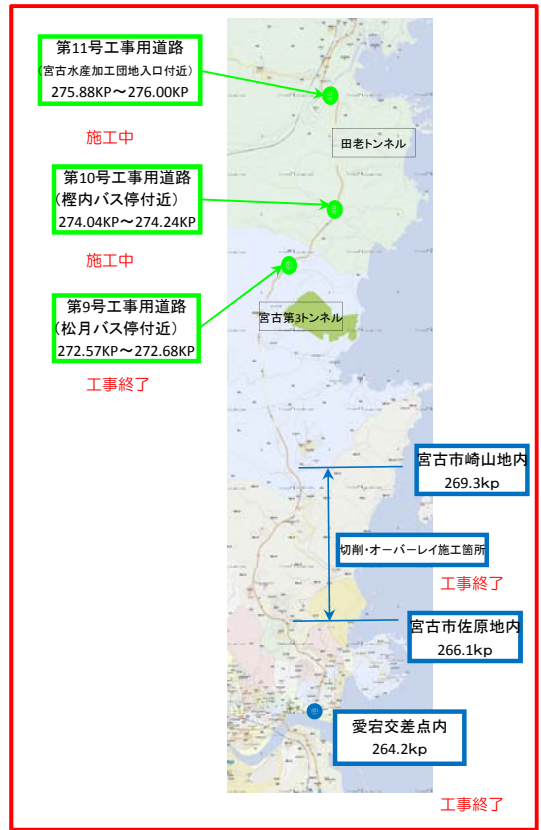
第11号工事用道路
（宮古水産加工団地入口付近）
275.88KP～276.00KP

施工中

田老トンネル

第10号工事用道路
（樫内バス停付近）
274.04KP～274.24KP

施工中

第9号工事用道路
（松月バス停付近）
272.57KP～272.68KP

宮古第3トンネル

工事終了

宮古市崎山地内
269.3kp

切削・オーバーレイ施工箇所

工事終了

宮古市佐原地内
266.1kp

愛宕交差点内
264.2kp

工事終了